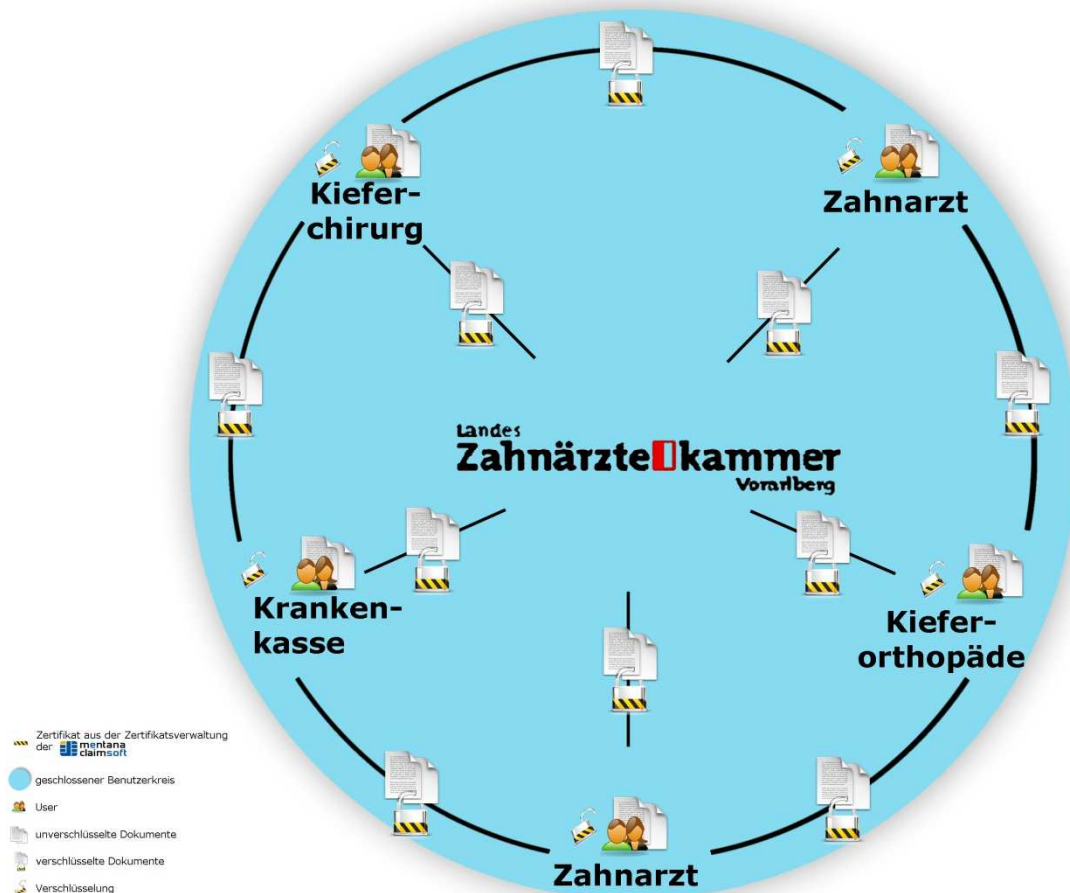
Kiefer-
chirurg

Zahnarzt

Landes
Zahnärztekammer
Vorarlberg

Kranken-
kasse

Kiefer-
orthopäde

Zahnarzt

Zertifikat aus der Zertifikatsverwaltung der mentana claimsoft

geschlossener Benutzerkreis

User

unverschlüsselte Dokumente

verschlüsselte Dokumente

Verschlüsselung